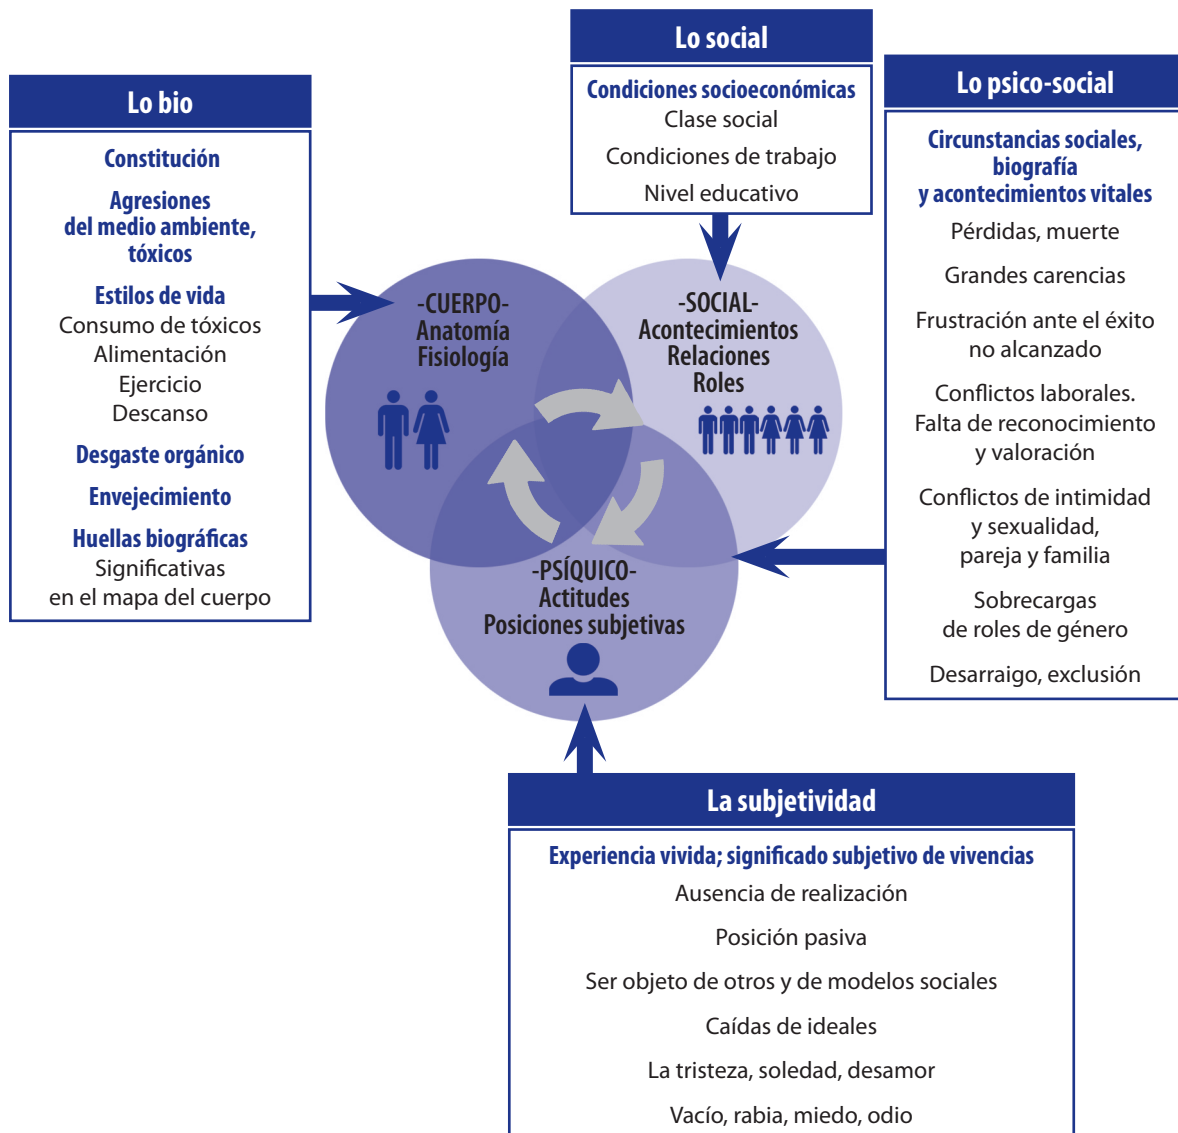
Lo bio

Constitución

Agresiones del medio ambiente, tóxicos

Estilos de vida
Consumo de tóxicos
Alimentación
Ejercicio
Descanso

Desgaste orgánico

Envejecimiento

Huellas biográficas
Significativas en el mapa del cuerpo

Lo social

Condiciones socioeconómicas
Clase social
Condiciones de trabajo
Nivel educativo

Lo psico-social

Circunstancias sociales, biografía y acontecimientos vitales
Pérdidas, muerte
Grandes carencias
Frustración ante el éxito no alcanzado
Conflictos laborales. Falta de reconocimiento y valoración
Conflictos de intimidad y sexualidad, pareja y familia
Sobrecargas de roles de género
Desarraigo, exclusión

-CUERPO-
Anatomía
Fisiología

-SOCIAL-
Acontecimientos
Relaciones
Roles

-PSÍQUICO-
Actitudes
Posiciones subjetivas

La subjetividad

Experiencia vivida; significado subjetivo de vivencias
Ausencia de realización
Posición pasiva
Ser objeto de otros y de modelos sociales
Caídas de ideales
La tristeza, soledad, desamor
Vacío, rabia, miedo, odio